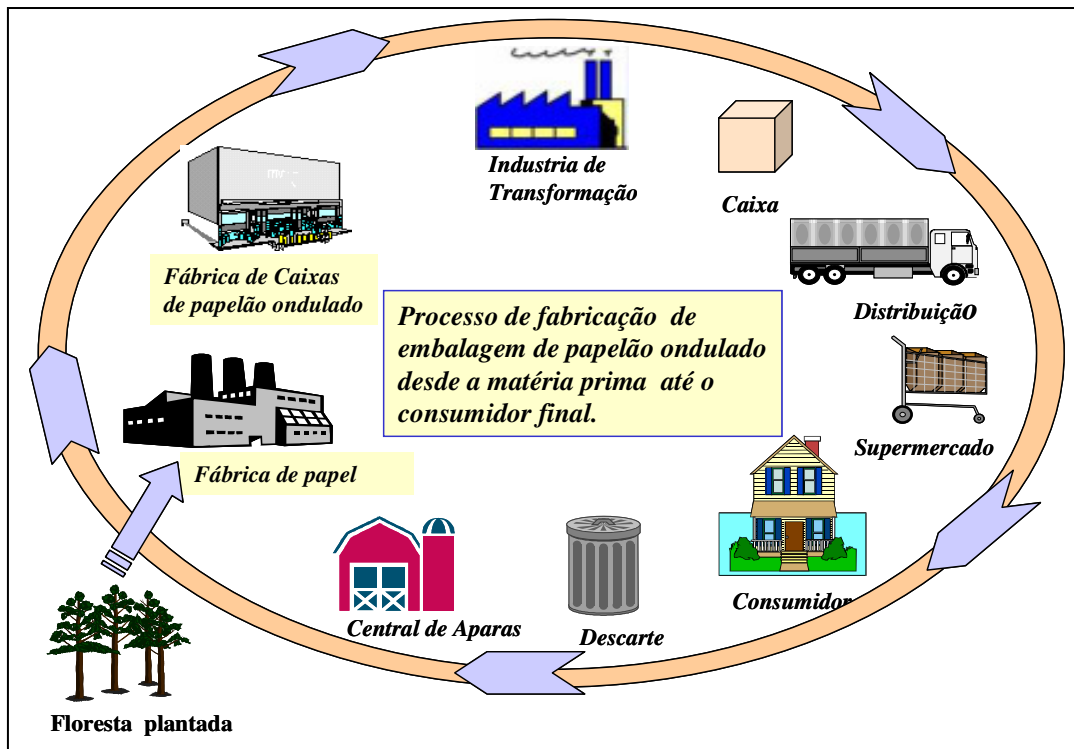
Industria de Transformação

Caixa

Fábrica de Caixas de papelão ondulado

Distribuiçãо

Processo de fabricação de embalagem de papelão ondulado desde a matéria prima até o consumidor final.

Supermercado

Fábrica de papel

Consumidor

Central de Aparas

Descarte

Floresta plantada